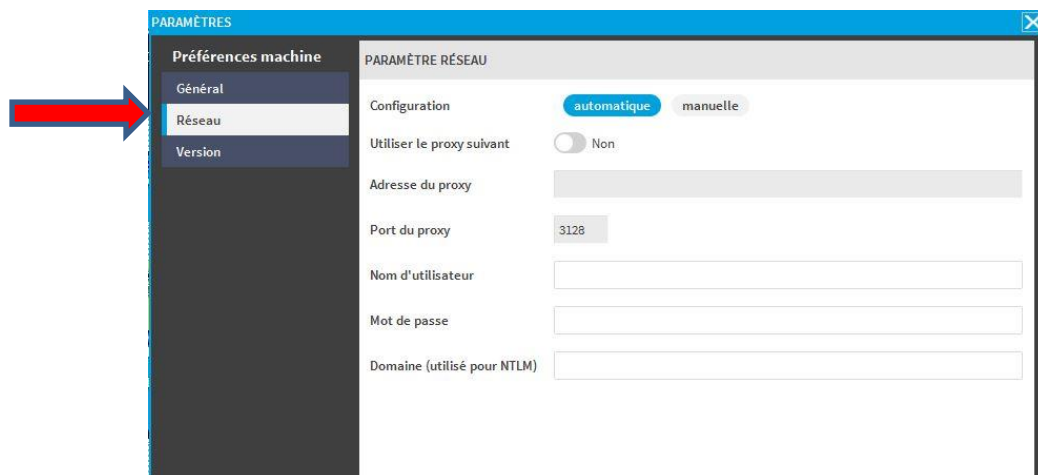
PARAMÈTRES

Préférences machine
Général
Réseau
Version

PARAMÈTRE RÉSEAU

Configuration automatique manuelle
Utiliser le proxy suivant Non
Adresse du proxy
Port du proxy 3128
Nom d'utilisateur
Mot de passe
Domaine (utilisé pour NTLM)